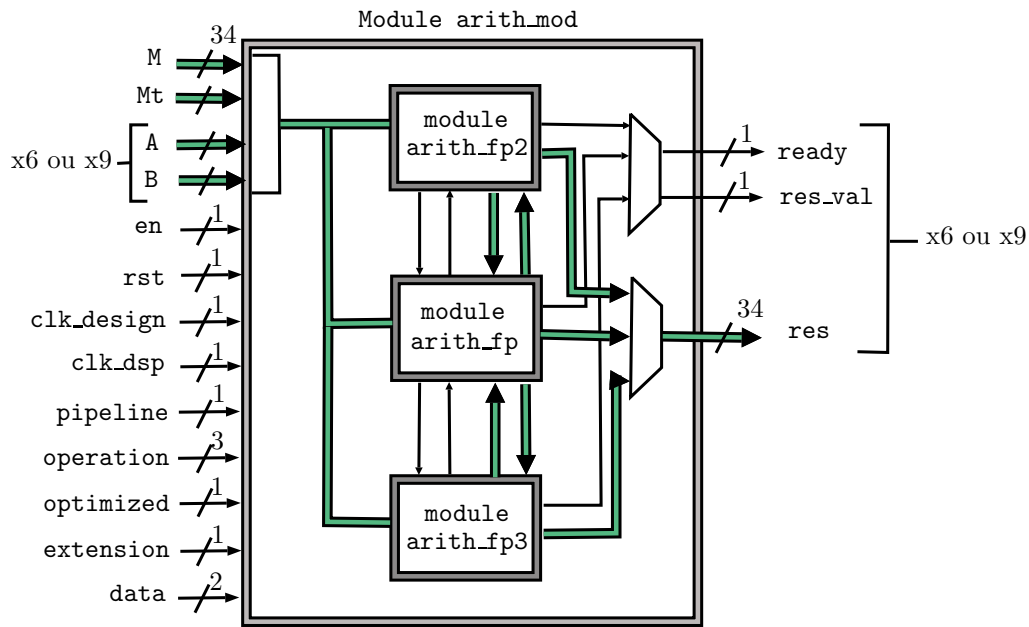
Module arith_mod

34
M
Mt
x6 ou x9
A
B
en 1
rst 1
clk_design 1
clk_dsp 1
pipeline 1
operation 3
optimized 1
extension 1
data 2

module arith_fp2
module arith_fp
module arith_fp3

1 ready
1 res_val
x6 ou x9
34 res